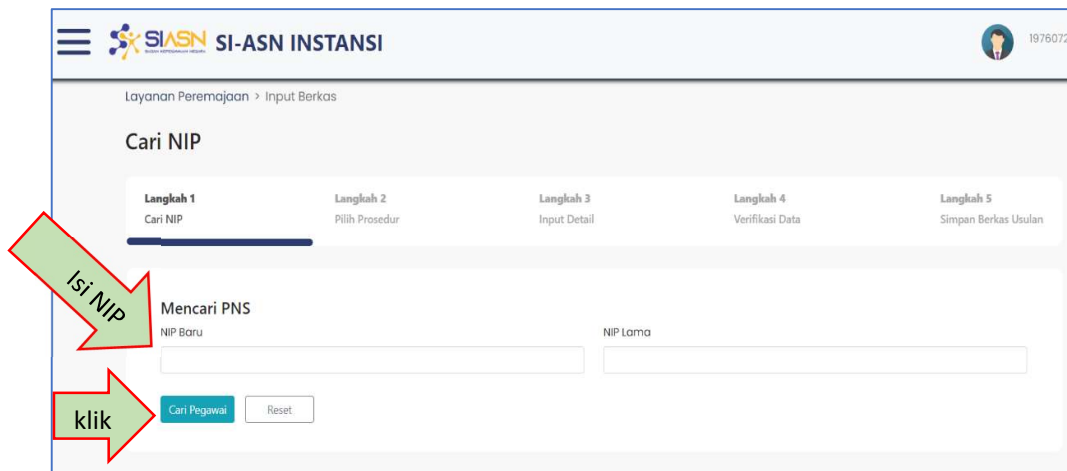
SIASN BADAN KEPEGAWAIAN NEGARA SI-ASN INSTANSI

197607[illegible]

Layanan Peremajaan > Input Berkas

Cari NIP

Langkah 1
Cari NIP

Langkah 2
Pilih Prosedur

Langkah 3
Input Detail

Langkah 4
Verifikasi Data

Langkah 5
Simpan Berkas Usulan

Isi NIP

Mencari PNS

NIP Baru

NIP Lama

klik

Cari Pegawai

Reset